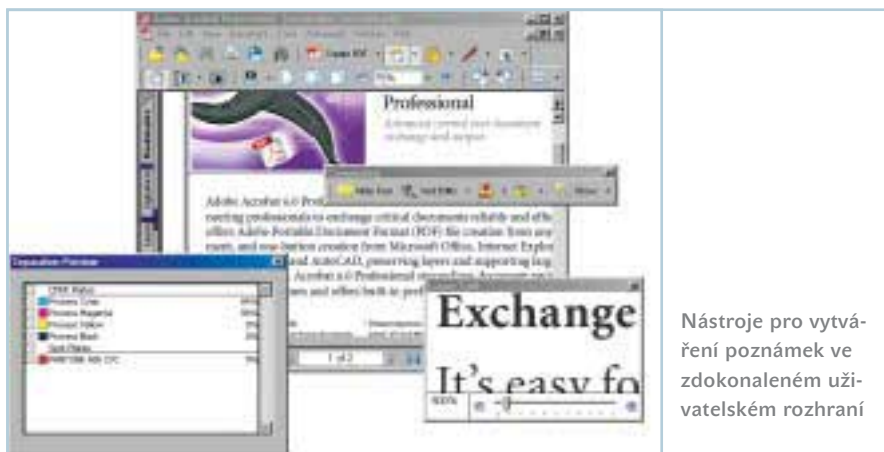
Professional

Adobe Acrobat 6.0 Professional

Separation Preview

CMYK Plates
Process Cyan
Process Magenta
Process Yellow
Process Black
Spot Plates

1 of 2

Exchange

It's easy fo

Nástroje pro vytváření poznámek ve zdokonaleném uživatelském rozhraní